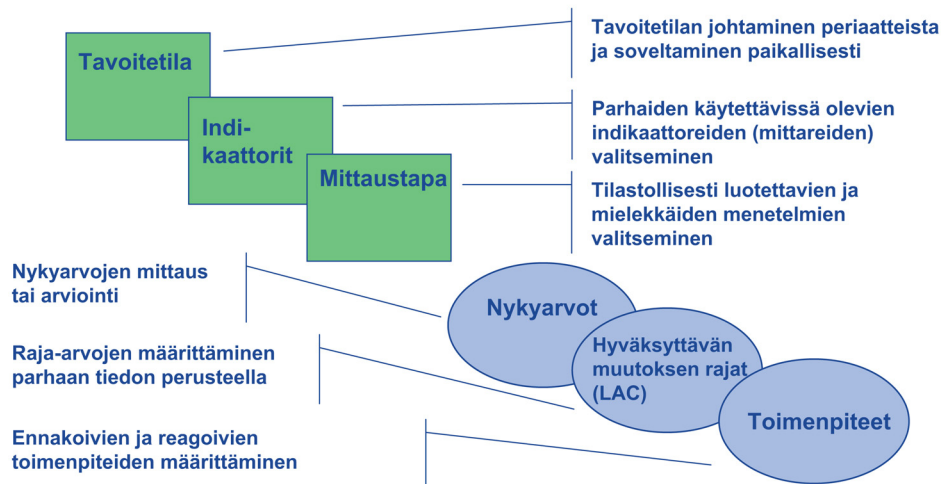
Tavoitetila

Indikaattorit

Mittaustapa

Tavoitetilan johtaminen periaatteista ja soveltaminen paikallisesti

Parhaiden käytettävissä olevien indikaattoreiden (mittareiden) valitseminen

Tilastollisesti luotettavien ja mielekkäiden menetelmien valitseminen

Nykyarvojen mittaus tai arviointi

Raja-arvojen määrittäminen parhaan tiedon perusteella

Ennakoivien ja reagoivien toimenpiteiden määrittäminen

Nykyarvot

Hyväksyttävän muutoksen rajat (LAC)

Toimenpiteet